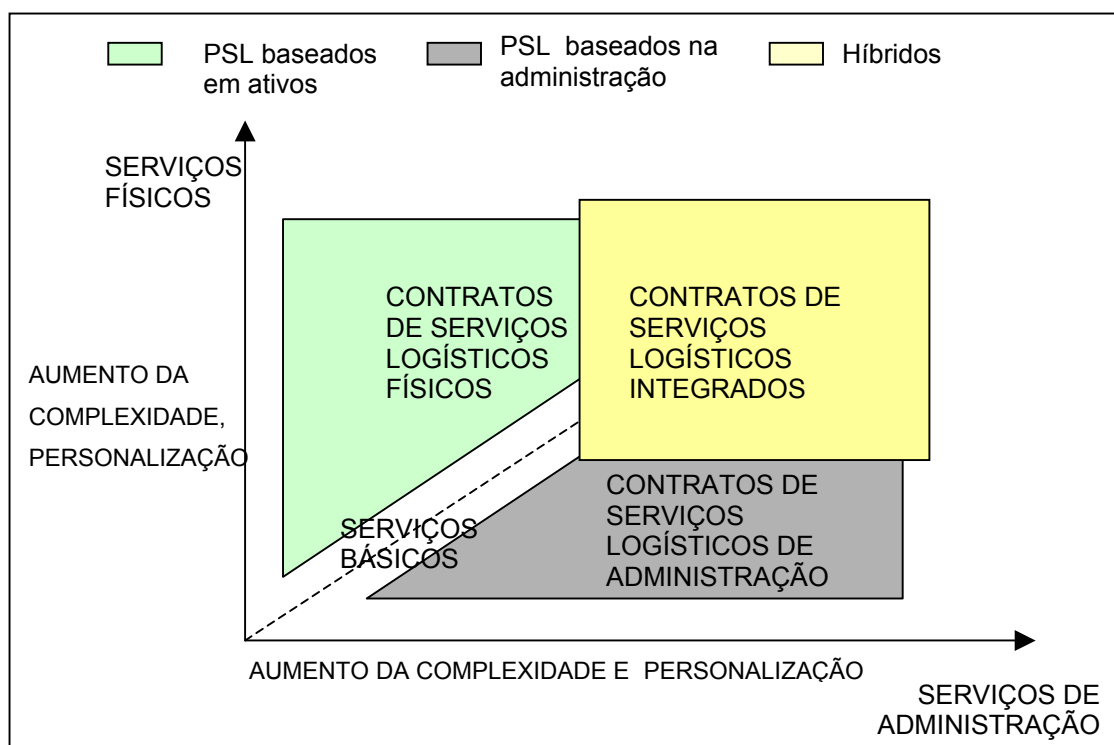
PSL baseados em ativos

PSL baseados na administração

Híbridos

SERVIÇOS FÍSICOS

AUMENTO DA COMPLEXIDADE, PERSONALIZAÇÃO

CONTRATOS DE SERVIÇOS LOGÍSTICOS FÍSICOS

CONTRATOS DE SERVIÇOS LOGÍSTICOS INTEGRADOS

CONTRATOS DE SERVIÇOS LOGÍSTICOS DE ADMINISTRAÇÃO

SERVIÇOS BÁSICOS

AUMENTO DA COMPLEXIDADE E PERSONALIZAÇÃO

SERVIÇOS DE ADMINISTRAÇÃO